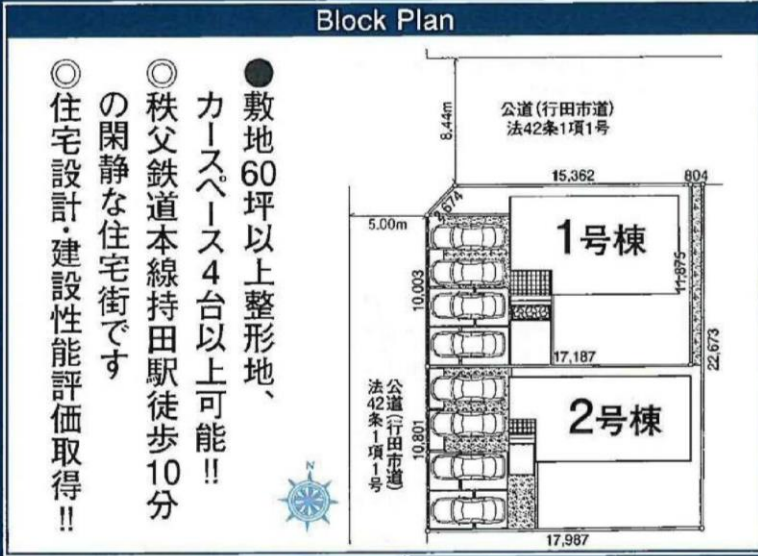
Block Plan

●敷地60坪以上整形地、カースペース4台以上可能!!
◎秩父鉄道本線持田駅徒歩10分の閑静な住宅街です
◎住宅設計・建設性能評価取得!!

公道（行田市道）
法42条1項1号

8.44m
15,362
804
674
5.00m
1号棟
11,875
10,003
17,187
22,673
公道（行田市道）法42条1項1号
10,801
2号棟
N
17,987